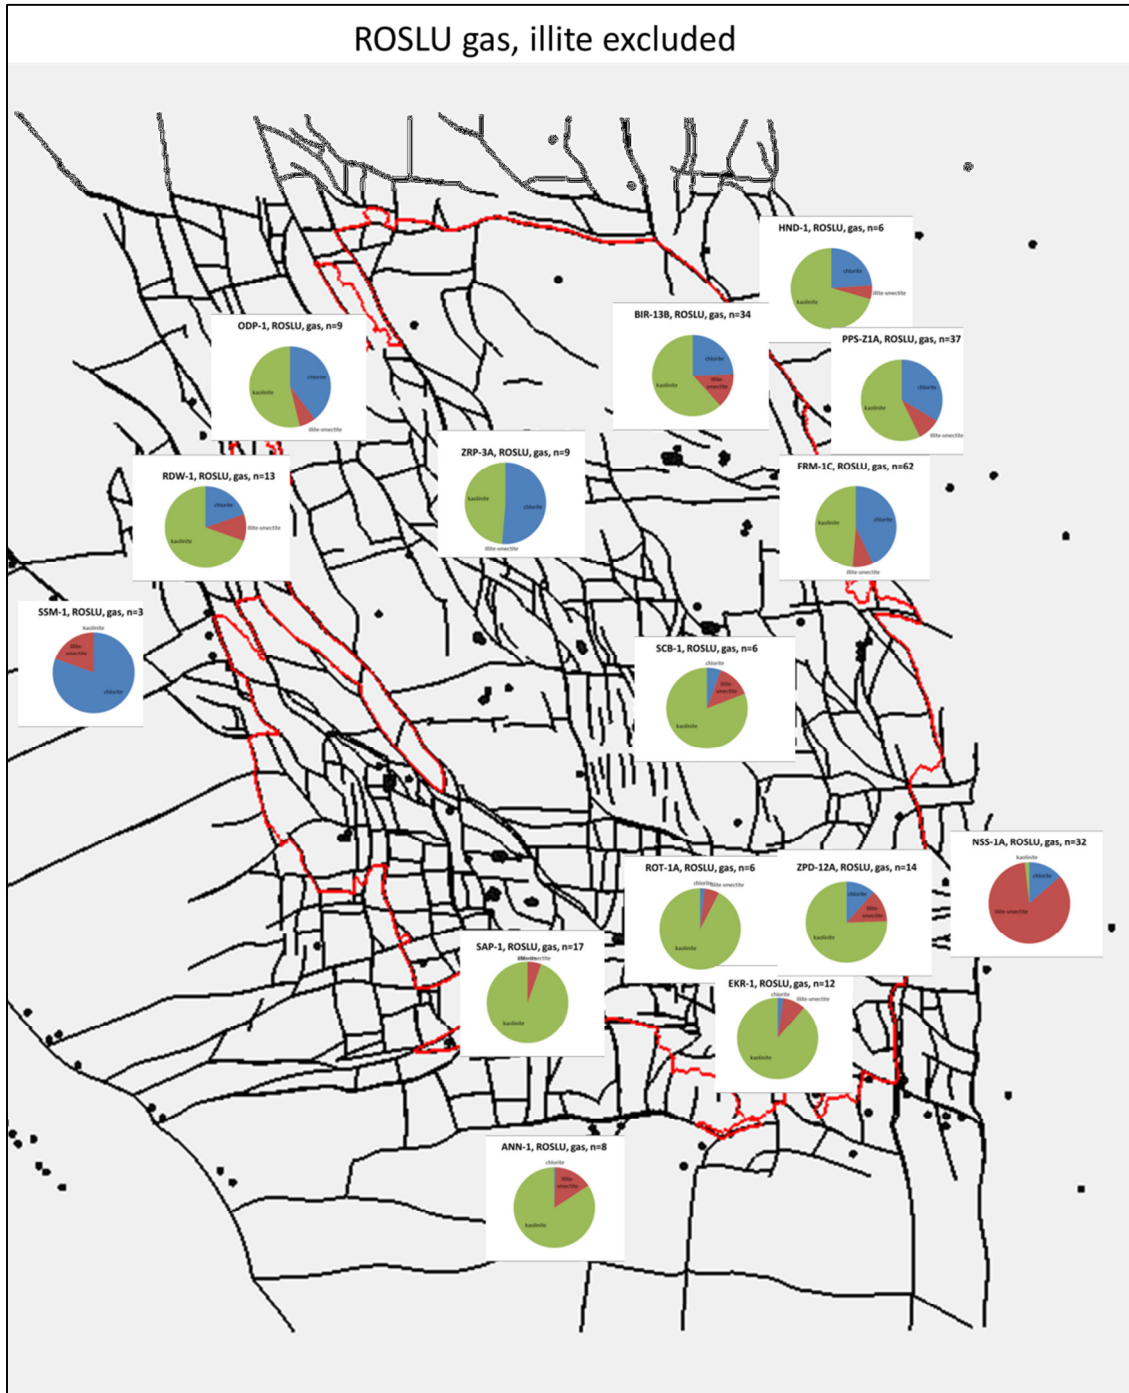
ROSLU gas, illite excluded

HND-1, ROSLU, gas, n=6
chlorite
illite-smectite
kaolinite

ODP-1, ROSLU, gas, n=9
chlorite
kaolinite
illite-smectite

BIR-13B, ROSLU, gas, n=34
chlorite
illite-smectite
kaolinite

PPS-Z1A, ROSLU, gas, n=37
chlorite
kaolinite
illite-smectite

RDW-1, ROSLU, gas, n=13
chlorite
illite-smectite
kaolinite

ZRP-3A, ROSLU, gas, n=9
kaolinite
chlorite
illite-smectite

FRM-1C, ROSLU, gas, n=62
kaolinite
chlorite
illite-smectite

SSM-1, ROSLU, gas, n=3
kaolinite
illite-smectite
chlorite

SCB-1, ROSLU, gas, n=6
chlorite
illite-smectite
kaolinite

NSS-1A, ROSLU, gas, n=32
kaolinite
chlorite
illite-smectite

ROT-1A, ROSLU, gas, n=6
chlorite
illite-smectite
kaolinite

ZPD-12A, ROSLU, gas, n=14
chlorite
illite-smectite
kaolinite

SAP-1, ROSLU, gas, n=17
illite-smectite
kaolinite

EKR-1, ROSLU, gas, n=12
chlorite
illite-smectite
kaolinite

ANN-1, ROSLU, gas, n=8
chlorite
illite-smectite
kaolinite